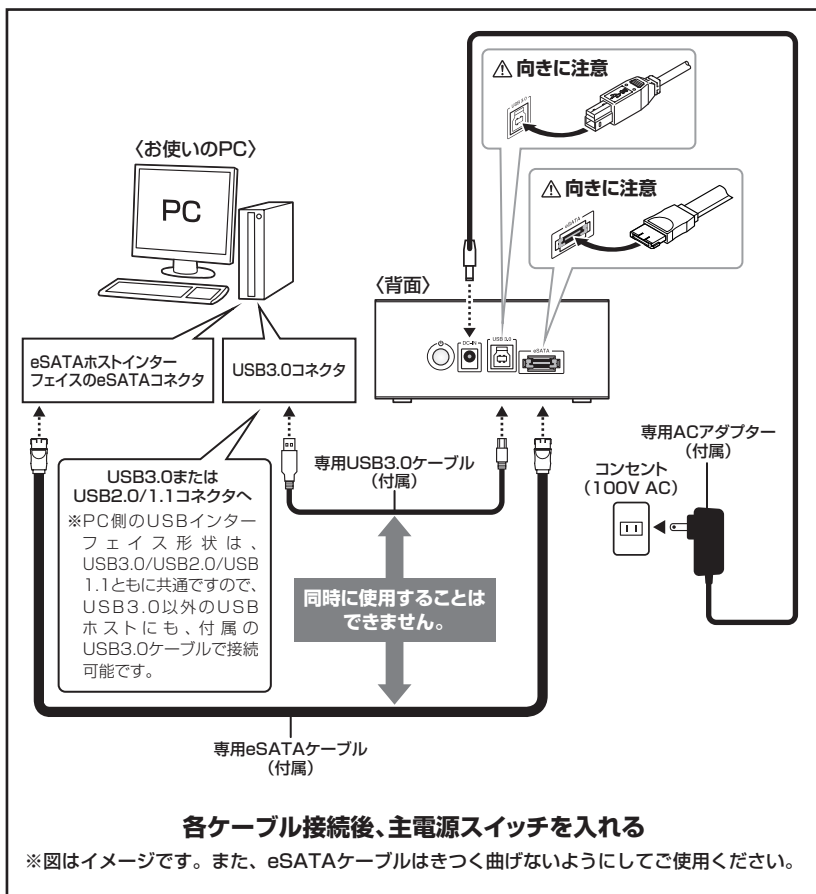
⚠向きに注意

⚠向きに注意

〈お使いのPC〉

PC

〈背面〉

DC-IN

USB 3.0

eSATA

eSATAホストインターフェイスのeSATAコネクタ

USB3.0コネクタ

USB3.0または USB2.0/1.1コネクタへ

※PC側のUSBインターフェイス形状は、USB3.0/USB2.0/USB1.1ともに共通ですので、USB3.0以外のUSBホストにも、付属のUSB3.0ケーブルで接続可能です。

専用USB3.0ケーブル（付属）

同時に使用することはできません。

専用ACアダプター（付属）

コンセント（100V AC）

専用eSATAケーブル（付属）

各ケーブル接続後、主電源スイッチを入れる

※図はイメージです。また、eSATAケーブルはきつく曲げないようにしてご使用ください。